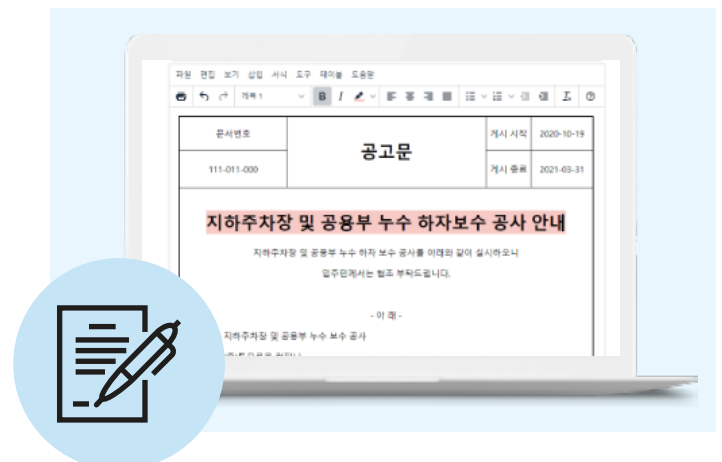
파일 편집 보기 삽입 서식 도구 테이블 도움말

제목 1

| 문서번호 | 공고문 | 게시 시작 | 2020-10-19 |
|---|---|---|---|
| 111-011-000 | | 게시 종료 | 2021-03-31 |

지하주차장 및 공용부 누수 하자보수 공사 안내

지하주차장 및 공용부 누수 하자 보수 공사를 아래와 같이 실시하오니

입주민께서는 협조 부탁드립니다.

- 아 래 -

지하주차장 및 공용부 누수 보수 공사

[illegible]